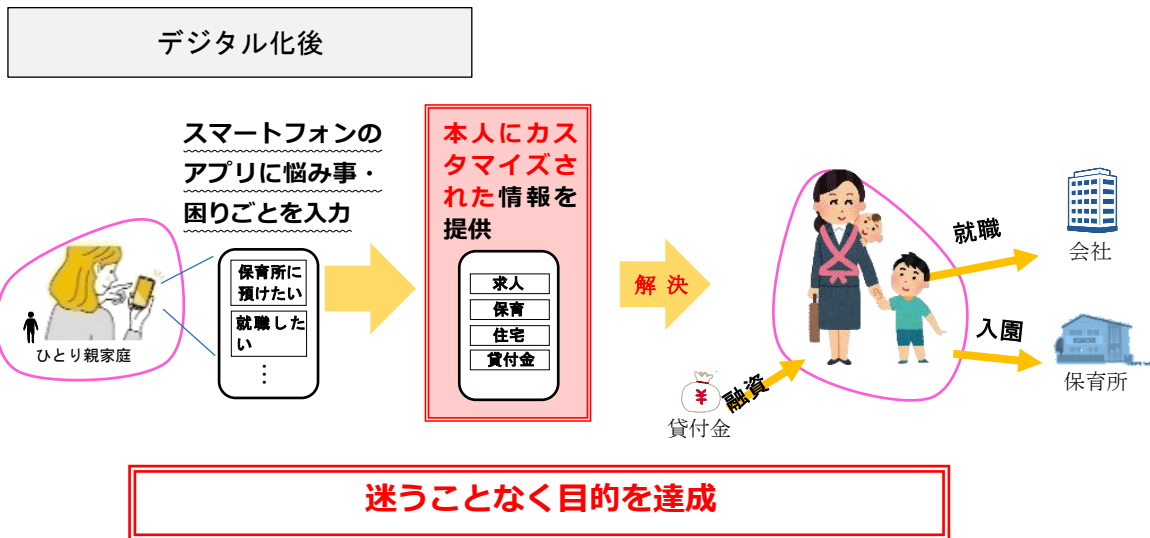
デジタル化後

スマートフォンのアプリに悩み事・困りごとを入力

ひとり親家庭

保育所に預けたい

就職したい

⋮

本人にカスタマイズされた情報を提供

求人

保育

住宅

貸付金

解決

融資

貸付金

就職

会社

入園

保育所

迷うことなく目的を達成